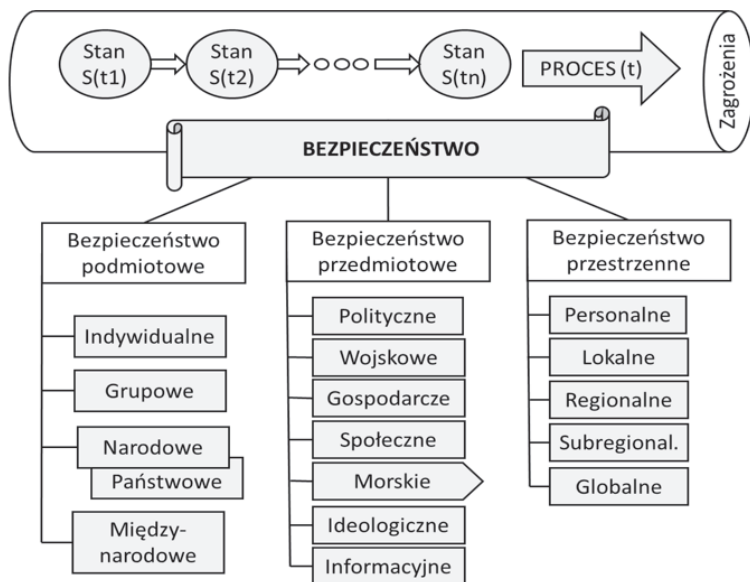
Stan S(t1)

Stan S(t2)

Stan S(tn)

PROCES (t)

Zagrożenia

BEZPIECZEŃSTWO

Bezpieczeństwo podmiotowe

Indywidualne

Grupowe

Narodowe

Państwowe

Międzynarodowe

Bezpieczeństwo przedmiotowe

Polityczne

Wojskowe

Gospodarcze

Społeczne

Morskie

Ideologiczne

Informacyjne

Bezpieczeństwo przestrzenne

Personalne

Lokalne

Regionalne

Subregional.

Globalne